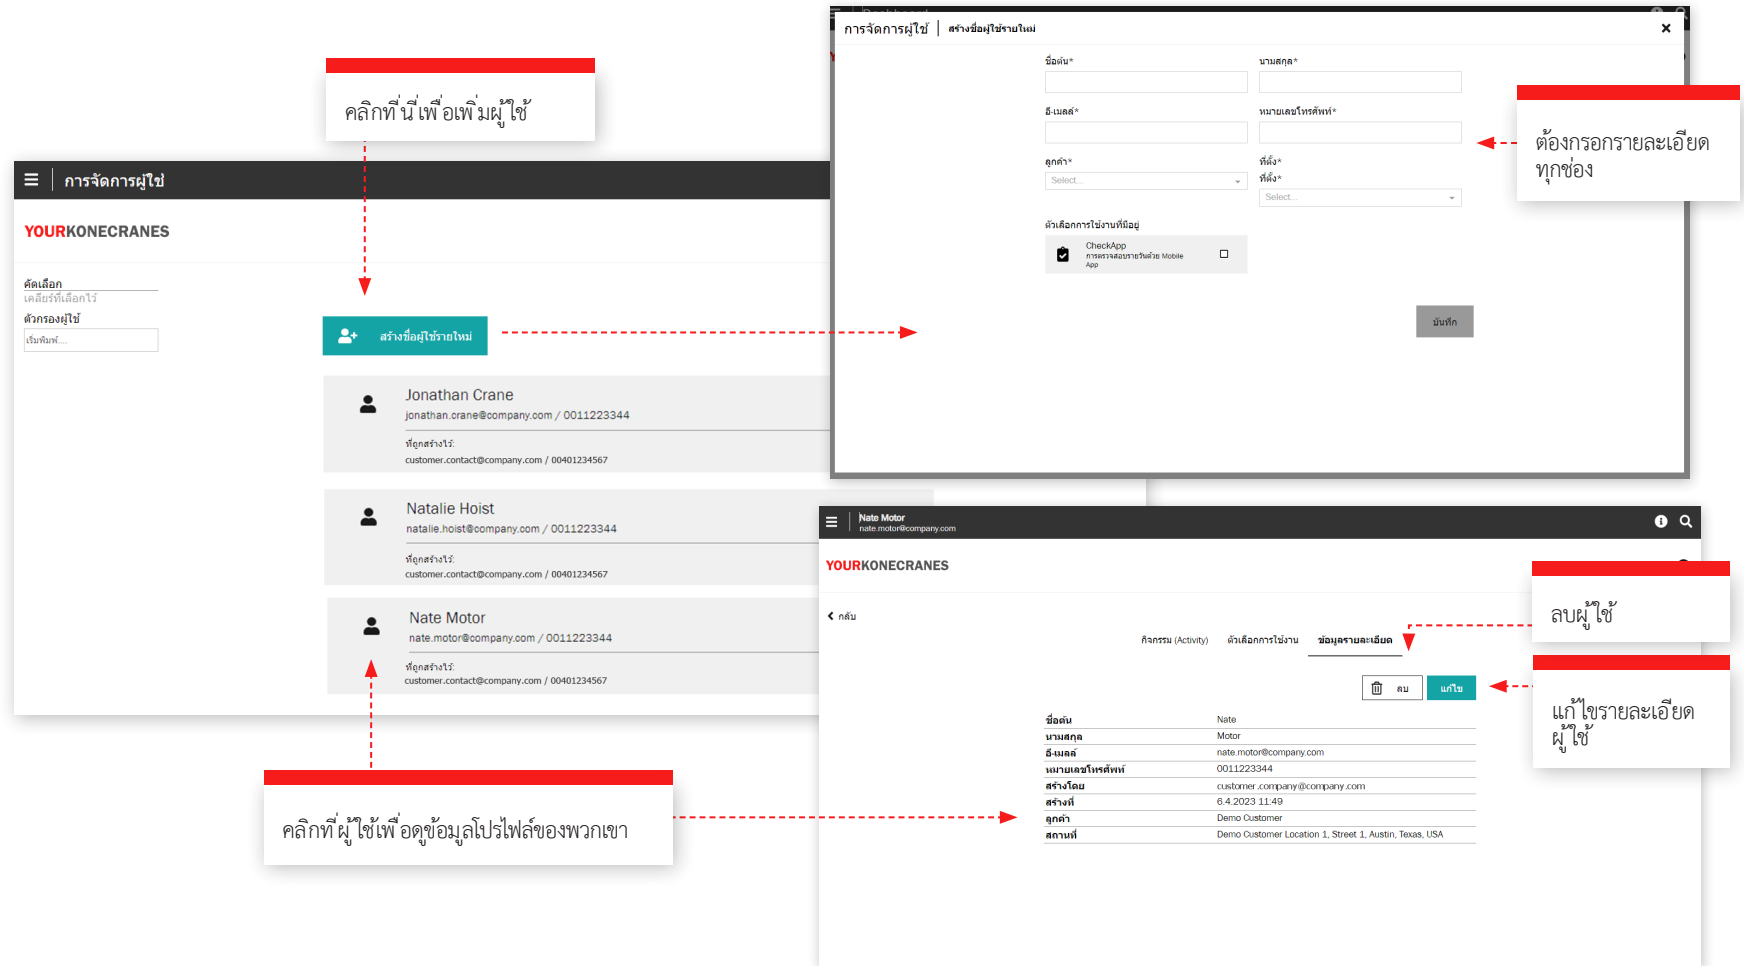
คลิกที่นี่เพื่อเพิ่มผู้ใช้

การจัดการผู้ใช้

YOURKONECRANES

คัดเลือก
เคลียร์ที่เลือกไว้
ตัวกรองผู้ใช้
เริ่มพิมพ์...

สร้างชื่อผู้ใช้รายใหม่

Jonathan Crane
jonathan.crane@company.com / 0011223344
ที่ถูกสร้างไว้:
customer.contact@company.com / 00401234567

Natalie Hoist
natalie.hoist@company.com / 0011223344
ที่ถูกสร้างไว้:
customer.contact@company.com / 00401234567

Nate Motor
nate.motor@company.com / 0011223344
ที่ถูกสร้างไว้:
customer.contact@company.com / 00401234567

คลิกที่ผู้ใช้เพื่อดูข้อมูลโปรไฟล์ของพวกเขา

การจัดการผู้ใช้ | สร้างชื่อผู้ใช้รายใหม่ ×

ชื่อต้น*
นามสกุล*
อี-เมลล์*
หมายเลขโทรศัพท์*
ลูกค้า*
Select...
ที่ตั้ง*
ที่ตั้ง*
Select...
ตัวเลือกการใช้งานที่มีอยู่
CheckApp
การตรวจสอบรายวันด้วย Mobile App
บันทึก

ต้องกรอกรายละเอียดทุกช่อง

Nate Motor
nate.motor@company.com

YOURKONECRANES

กลับ
กิจกรรม (Activity) ตัวเลือกการใช้งาน ข้อมูลรายละเอียด
ลบ แก้ไข

ลบผู้ใช้

แก้ไขรายละเอียดผู้ใช้

| ชื่อต้น | Nate |
|---|---|
| นามสกุล | Motor |
| อี-เมลล์ | nate.motor@company.com |
| หมายเลขโทรศัพท์ | 0011223344 |
| สร้างโดย | customer.company@company.com |
| สร้างที่ | 6.4.2023 11:49 |
| ลูกค้า | Demo Customer |
| สถานที่ | Demo Customer Location 1, Street 1, Austin, Texas, USA |